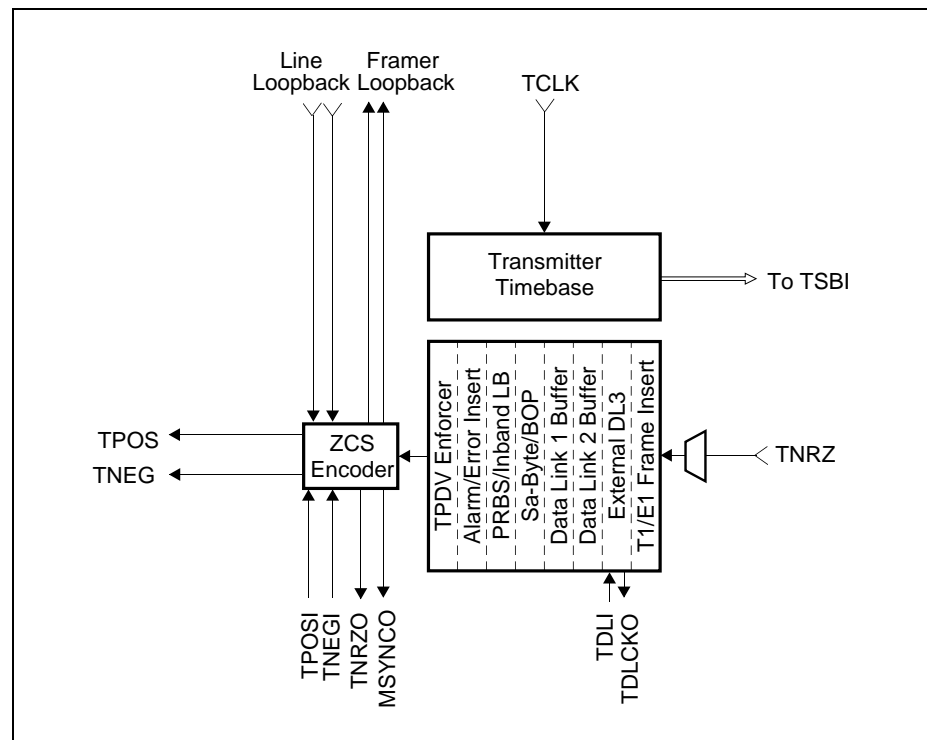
Line Loopback

Framer Loopback

TCLK

Transmitter Timebase

To TSBI

TPOS

TNEG

ZCS Encoder

TPDV Enforcer

Alarm/Error Insert

PRBS/Inband LB

Sa-Byte/BOP

Data Link 1 Buffer

Data Link 2 Buffer

External DL3

T1/E1 Frame Insert

TNRZ

TPOSI

TNEGI

TNRZO

MSYNCO

TDLI

TDLCKO